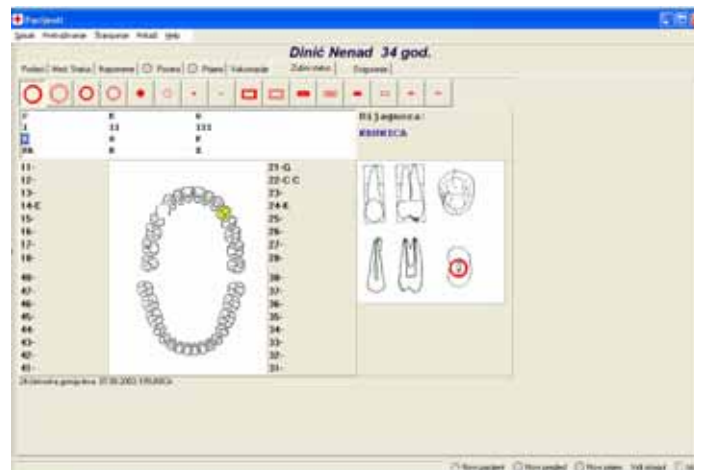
Pacijenti

Spisak Pretraživanje Štampanje Arhivi Help

Dinić Nenad 34 god.

Podaci | Med. Status | Napomene | Pouzo | Plan | Vakcinacije | Zubni nalaz | Dijagnoze

Dijagnoza:

KRUNICA

11-
12-
13-
14-E
15-
16-
17-
18-

48-
47-
46-
45-
44-
43-
42-
41-

21-G
22-C C
23-
24-K
25-
26-
27-
28-

38-
37-
36-
35-
34-
33-
32-
31-

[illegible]

Novi pacijent Novi pregled Novi plan Vidi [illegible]